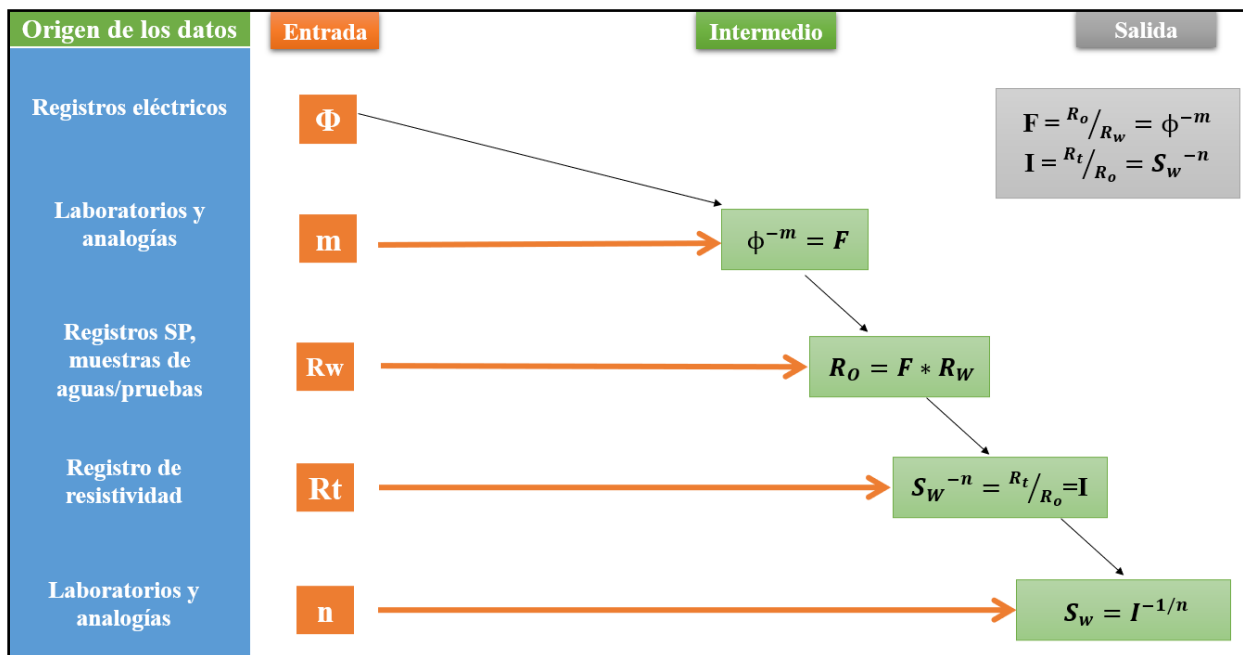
Origen de los datos

Entrada

Intermedio

Salida

$\mathbf{F} = {}^{R_o}/_{R_w} = \phi^{-m}$
$\mathbf{I} = {}^{R_t}/_{R_o} = S_w{}^{-n}$

Registros eléctricos

Φ

Laboratorios y analogías

m

$\phi^{-m} = F$

Registros SP, muestras de aguas/pruebas

Rw

$R_O = F * R_W$

Registro de resistividad

Rt

$S_W{}^{-n} = {}^{R_t}/_{R_o}$=I

Laboratorios y analogías

n

$S_w = I^{-1/n}$